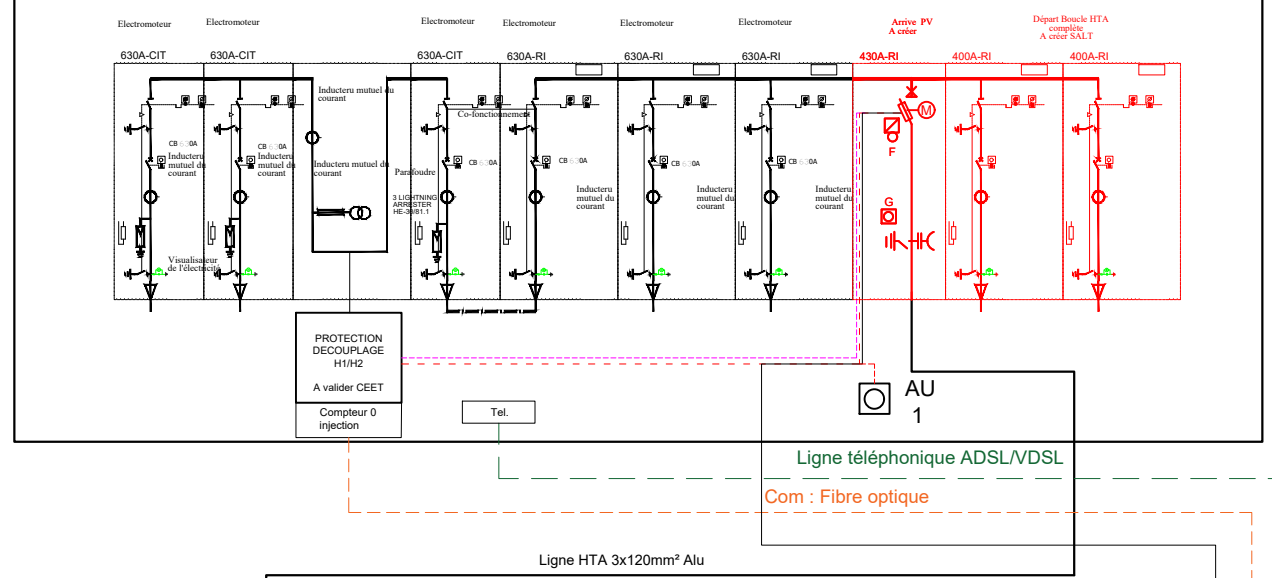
Electromoteur Electromoteur Electromoteur Electromoteur Electromoteur Electromoteur

Arrive PV A créer

Départ Boucle HTA complète A créer SALT

630A-CIT 630A-CIT 630A-CIT 630A-RI 630A-RI 630A-RI 430A-RI 400A-RI 400A-RI

Inducteru mutuel du courant

Co-fonctionnement

CB 630A

Inducteru mutuel du courant

CB 630A

Inducteru mutuel du courant

Inducteru mutuel du courant

Parafoudre

3 LIGHTNING ARRESTER HE-36/81.1

CB 630A

CB 630A

CB 630A

CB 630A

Inducteru mutuel du courant

Inducteru mutuel du courant

Inducteru mutuel du courant

M

F

G

Visualisateur de l'électicité

PROTECTION DECOUPLAGE H1/H2

A valider CEET

Compteur 0 injection

Tel.

AU 1

Ligne téléphonique ADSL/VDSL

Com : Fibre optique

Ligne HTA 3x120mm² Alu